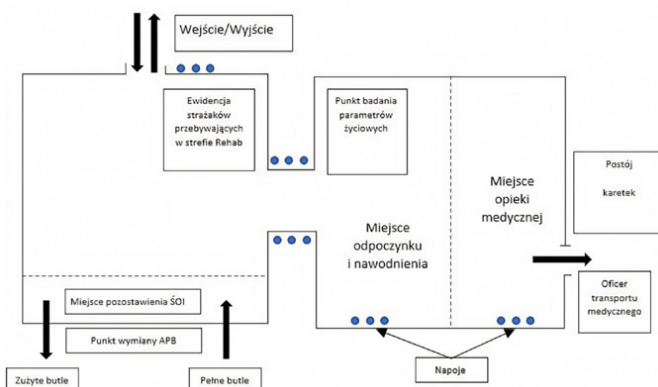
Wejście/Wyjście

Ewidencja strażaków przebywających w strefie Rehab

Punkt badania parametrów życiowych

Postój

karetek

Miejsce opieki medycznej

Miejsce odpoczynku i nawodnienia

Oficer transportu medycznego

Miejsce pozostawienia ŚOI

Punkt wymiany APB

Napoje

Zużyte butle

Pełne butle